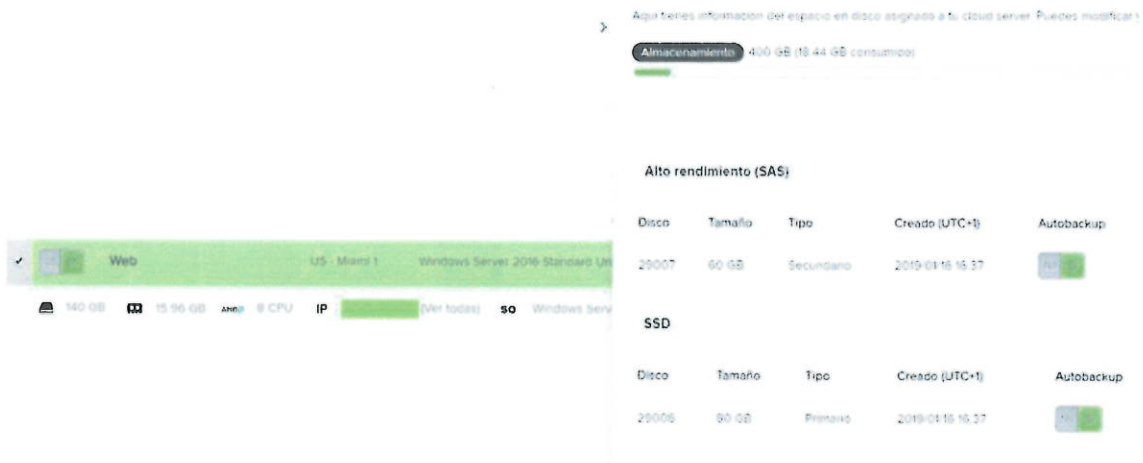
Aquí tienes información del espacio en disco asignado a tu cloud server. Puedes modificar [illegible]

Almacenamiento 400 GB (18.44 GB consumido)

Alto rendimiento (SAS)

| Disco | Tamaño | Tipo | Creado (UTC+1) | Autobackup |
|---|---|---|---|---|
| 29007 | 60 GB | Secundario | 2019-01-16 16:37 | |

SSD

| Disco | Tamaño | Tipo | Creado (UTC+1) | Autobackup |
|---|---|---|---|---|
| 29006 | 80 GB | Primario | 2019-01-16 16:37 | |

✓ Web US - Miami 1 Windows Server 2016 Standard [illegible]

140 GB 15.96 GB AHNP 8 CPU IP (Ver todas) SO Windows Serv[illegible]